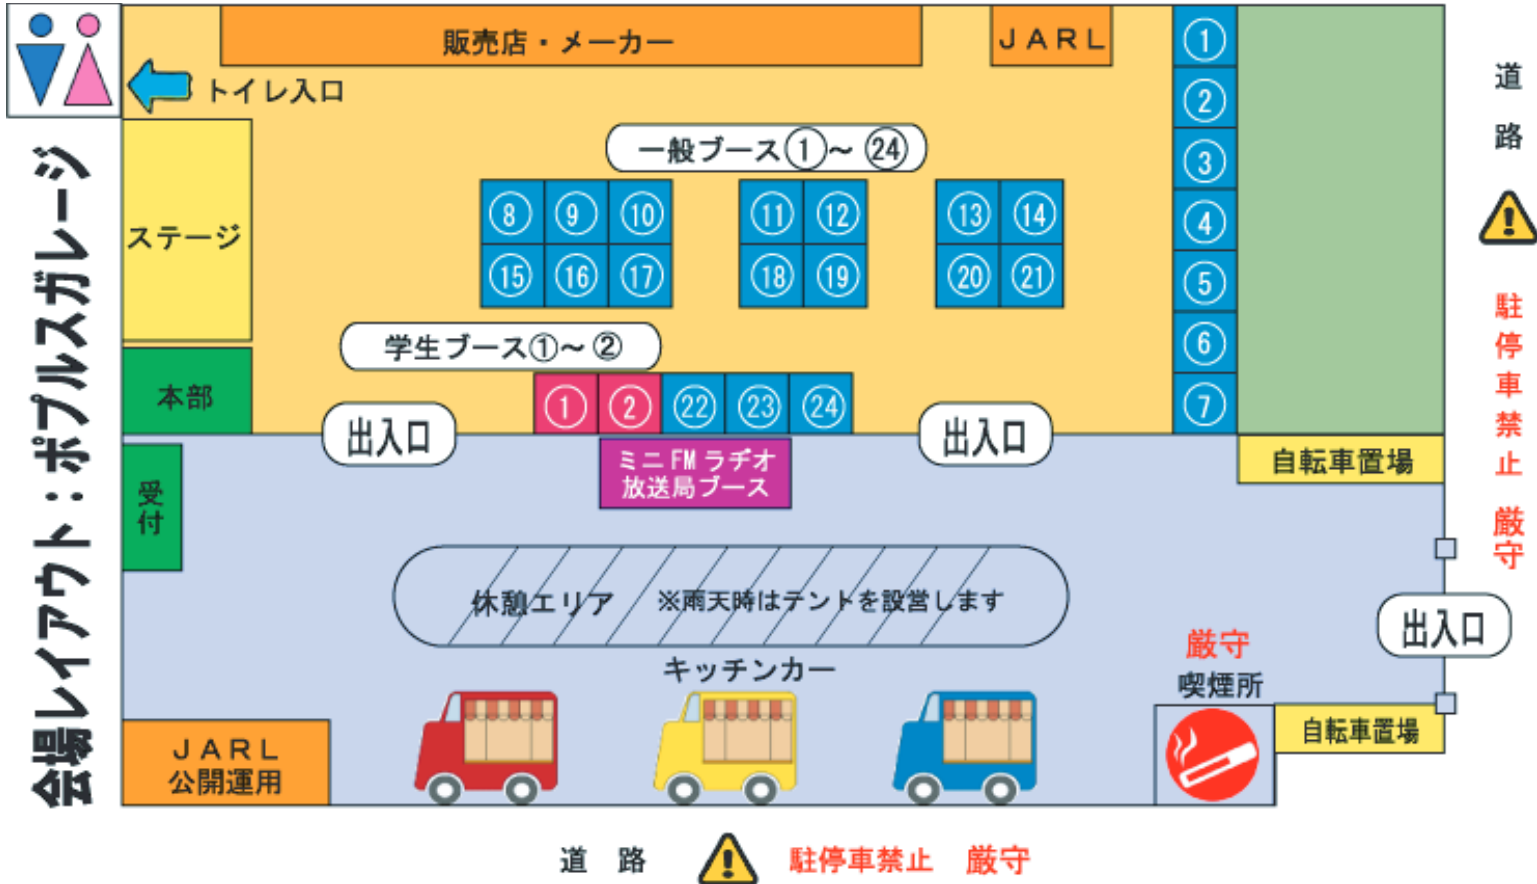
会場レイアウト：ポプルスガレージ

販売店・メーカー

JARL

トイレ入口

一般ブース①～㉔

ステージ

⑧ ⑨ ⑩ ⑪ ⑫ ⑬ ⑭
⑮ ⑯ ⑰ ⑱ ⑲ ⑳ ㉑

① ② ③ ④ ⑤ ⑥ ⑦

学生ブース①～②

本部

① ② ㉒ ㉓ ㉔

出入口

出入口

ミニFMラヂオ放送局ブース

受付

自転車置場

休憩エリア ※雨天時はテントを設営します

出入口

キッチンカー

厳守
喫煙所

自転車置場

JARL
公開運用

道路

駐停車禁止 厳守

道路

駐停車禁止 厳守